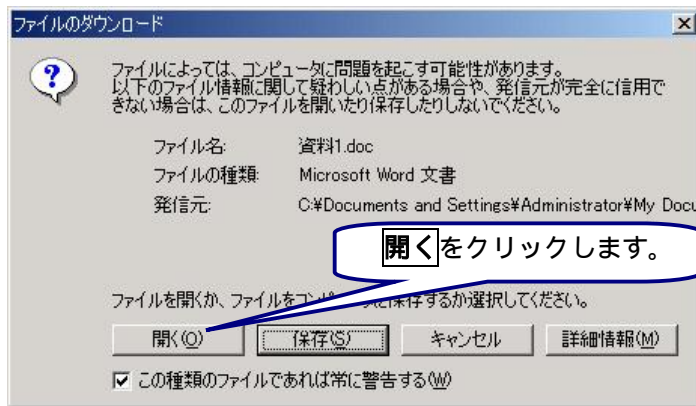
ファイルのダウンロード

ファイルによっては、コンピュータに問題を起こす可能性があります。以下のファイル情報に関して疑わしい点がある場合や、発信元が完全に信用できない場合は、このファイルを開いたり保存したりしないでください。

ファイル名: 資料1.doc
ファイルの種類: Microsoft Word 文書
発信元: C:¥Documents and Settings¥Administrator¥My Docu

開くをクリックします。

ファイルを開くか、ファイルをコン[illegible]に保存するか選択してください。

開く(O) 保存(S) キャンセル 詳細情報(M)

この種類のファイルであれば常に警告する(W)